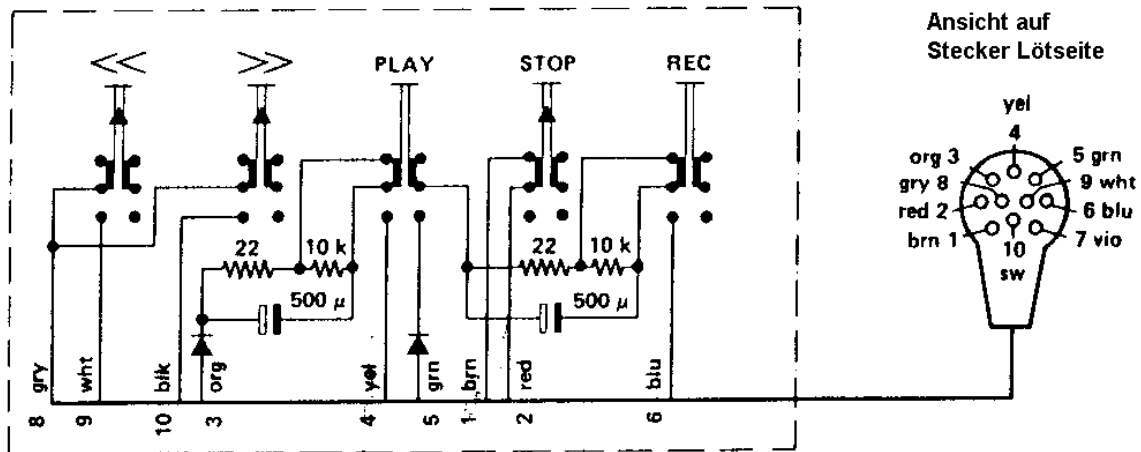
<<
>>
PLAY
STOP
REC

Ansicht auf
Stecker Lötseite

22
10 k
500 $\mu$
22
10 k
500 $\mu$

gry
wht
blk
org
yel
grn
brn
red
blu

8
9
10
3
4
5
1
2
6

yel
4
org 3
5 grn
gry 8
9 wht
red 2
6 blu
brn 1
10
7 vio
sw